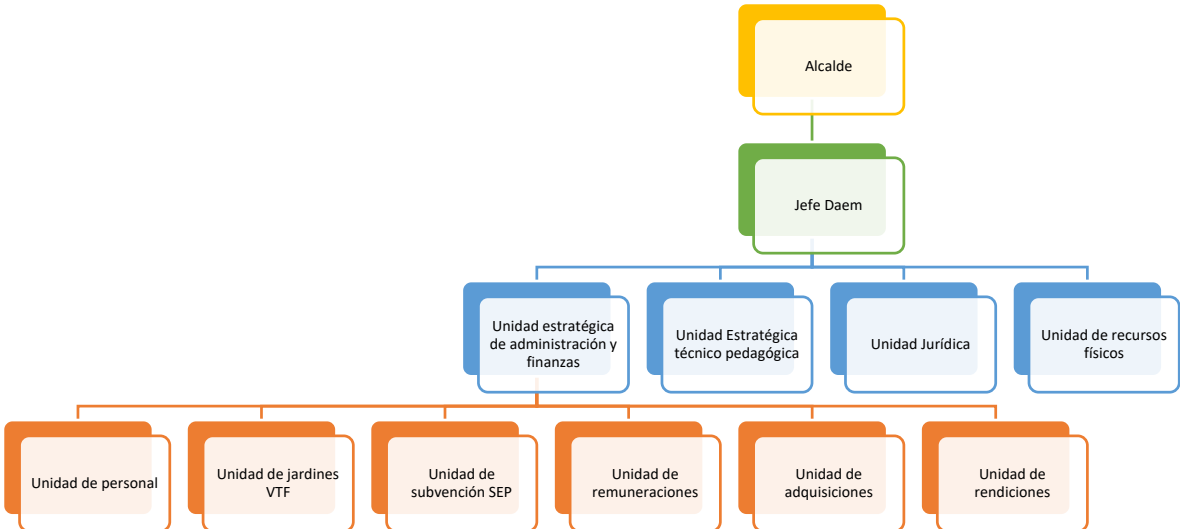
Alcalde

Jefe Daem

Unidad estratégica de administración y finanzas

Unidad Estratégica técnico pedagógica

Unidad Jurídica

Unidad de recursos físicos

Unidad de personal

Unidad de jardines VTF

Unidad de subvención SEP

Unidad de remuneraciones

Unidad de adquisiciones

Unidad de rendiciones